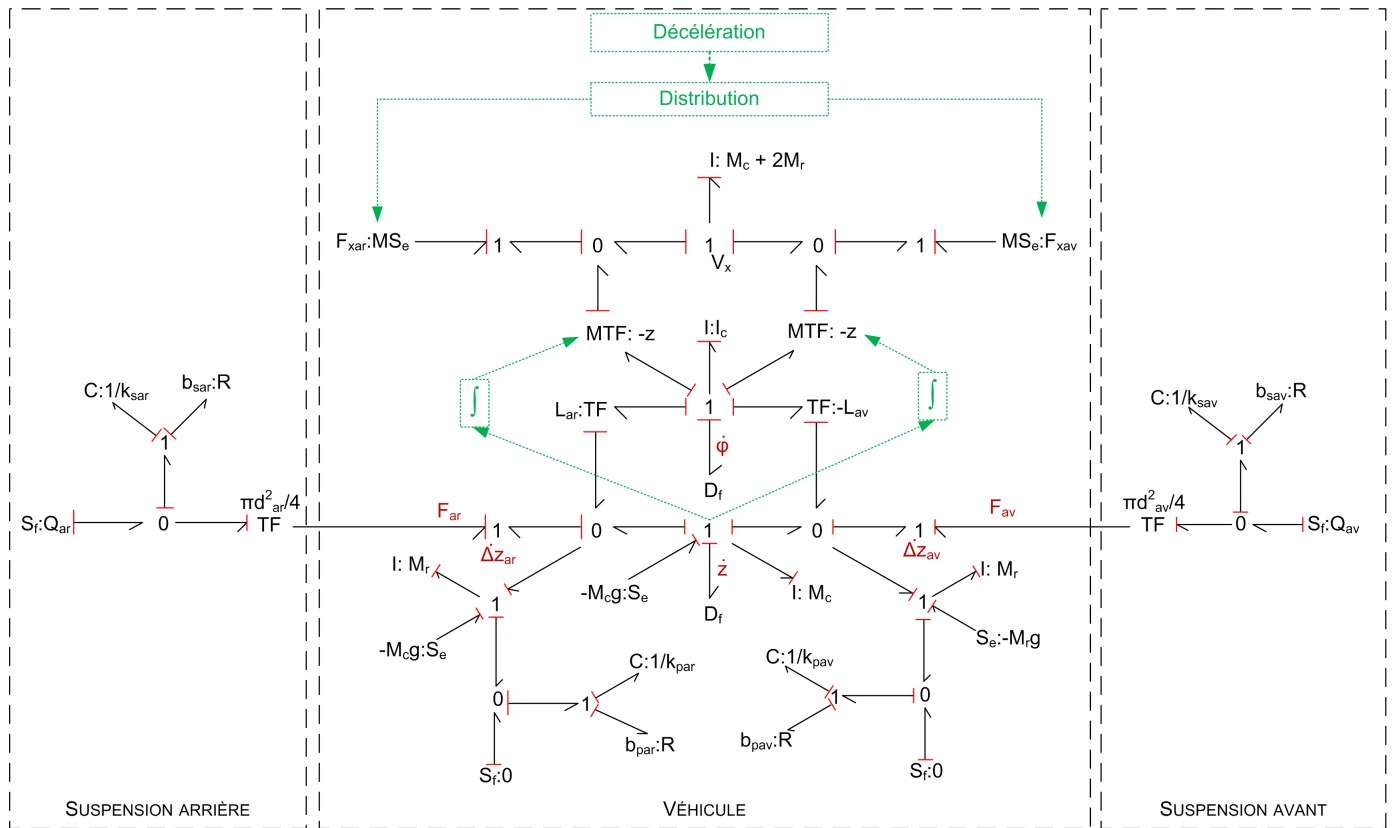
Décélération

Distribution

I: $M_c + 2M_r$

$F_{xar}$:$MS_e$ 1 0 1 $V_x$ 0 1 $MS_e$:$F_{xav}$

MTF: -z

I:$I_c$

MTF: -z

$\int$

$\int$

C:1/$k_{sar}$

$b_{sar}$:R

1

$L_{ar}$:TF

1

TF:-$L_{av}$

$\dot{\varphi}$

$D_f$

C:1/$k_{sav}$

$b_{sav}$:R

1

$S_f$:$Q_{ar}$ 0 $\pi d^2_{ar}/4$ TF

$F_{ar}$

1 $\Delta\dot{z}_{ar}$

0

1

0

1 $\Delta\dot{z}_{av}$

$F_{av}$

$\pi d^2_{av}/4$ TF 0 $S_f$:$Q_{av}$

I: $M_r$

$\dot{z}$

-$M_c$g:$S_e$

$D_f$

I: $M_c$

I: $M_r$

1

1

-$M_c$g:$S_e$

$S_e$:-$M_r$g

C:1/$k_{par}$

C:1/$k_{pav}$

0

1

1

0

$b_{par}$:R

$b_{pav}$:R

$S_f$:0

$S_f$:0

Suspension arrière

Véhicule

Suspension avant